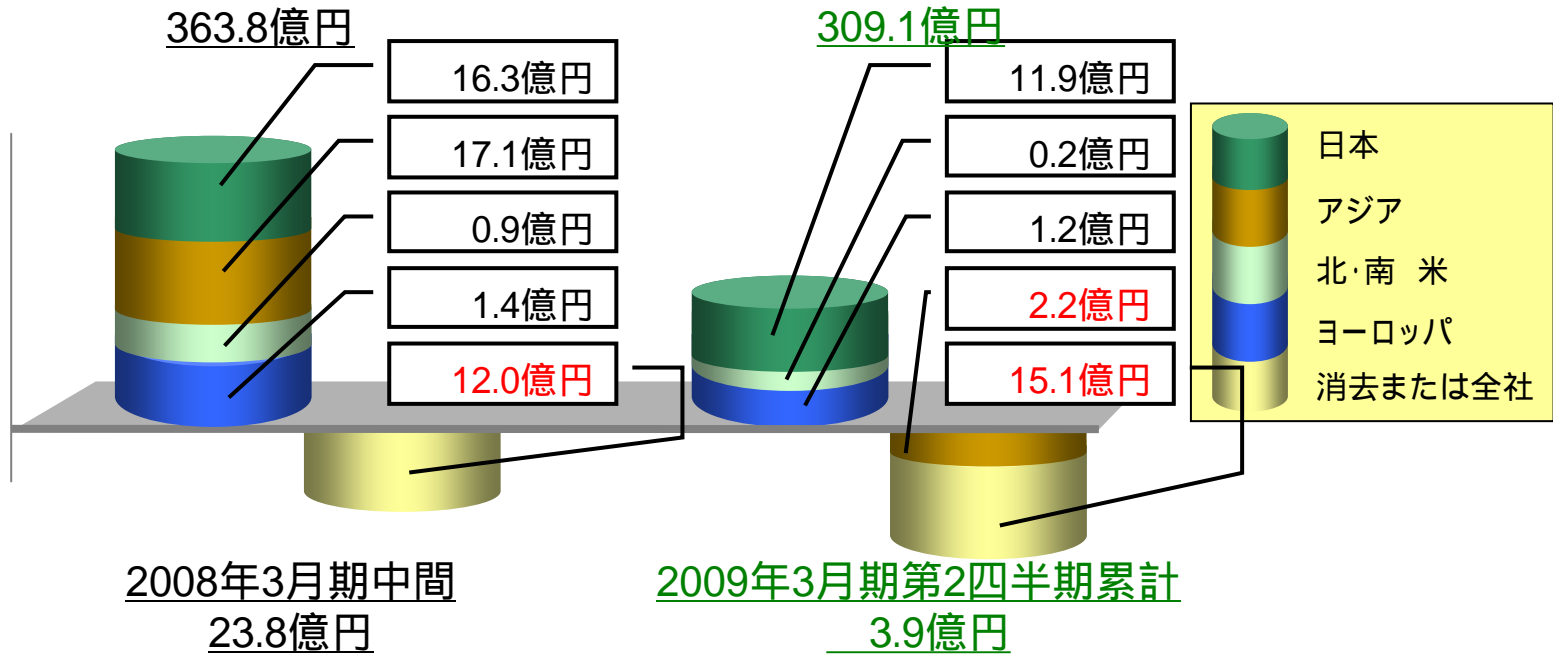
363.8億円

16.3億円

17.1億円

0.9億円

1.4億円

12.0億円

309.1億円

11.9億円

0.2億円

1.2億円

2.2億円

15.1億円

日本
アジア
北·南 米
ヨーロッパ
消去または全社

2008年3月期中間
23.8億円

2009年3月期第2四半期累計
3.9億円